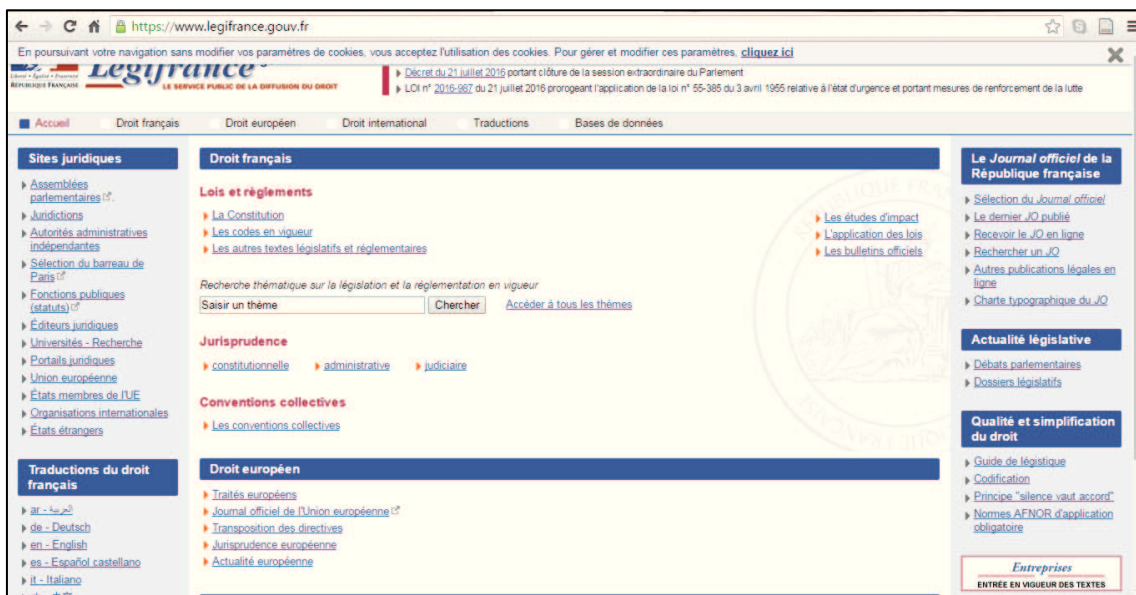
https://www.legifrance.gouv.fr

En poursuivant votre navigation sans modifier vos paramètres de cookies, vous acceptez l'utilisation des cookies. Pour gérer et modifier ces paramètres, cliquez ici

Liberté • Égalité • Fraternité
RÉPUBLIQUE FRANÇAISE

Legifrance
LE SERVICE PUBLIC DE LA DIFFUSION DU DROIT

Décret du 21 juillet 2016 portant clôture de la session extraordinaire du Parlement
LOI n° 2016-987 du 21 juillet 2016 prorogeant l'application de la loi n° 55-385 du 3 avril 1955 relative à l'état d'urgence et portant mesures de renforcement de la lutte

Accueil | Droit français | Droit européen | Droit international | Traductions | Bases de données

Sites juridiques
Assemblées parlementaires
Juridictions
Autorités administratives indépendantes
Sélection du barreau de Paris
Fonctions publiques (statuts)
Éditeurs juridiques
Universités - Recherche
Portails juridiques
Union européenne
États membres de l'UE
Organisations internationales
États étrangers

Traductions du droit français
ar - العربية
de - Deutsch
en - English
es - Español castellano
it - Italiano

Droit français

Lois et règlements
La Constitution
Les codes en vigueur
Les autres textes législatifs et réglementaires

Les études d'impact
L'application des lois
Les bulletins officiels

Recherche thématique sur la législation et la réglementation en vigueur
Saisir un thème
Chercher
Accéder à tous les thèmes

Jurisprudence
constitutionnelle
administrative
judiciaire

Conventions collectives
Les conventions collectives

Droit européen
Traités européens
Journal officiel de l'Union européenne
Transposition des directives
Jurisprudence européenne
Actualité européenne

Le Journal officiel de la République française
Sélection du Journal officiel
Le dernier JO publié
Recevoir le JO en ligne
Rechercher un JO
Autres publications légales en ligne
Charte typographique du JO

Actualité législative
Débats parlementaires
Dossiers législatifs

Qualité et simplification du droit
Guide de légistique
Codification
Principe "silence vaut accord"
Normes AFNOR d'application obligatoire

Entreprises
ENTRÉE EN VIGUEUR DES TEXTES